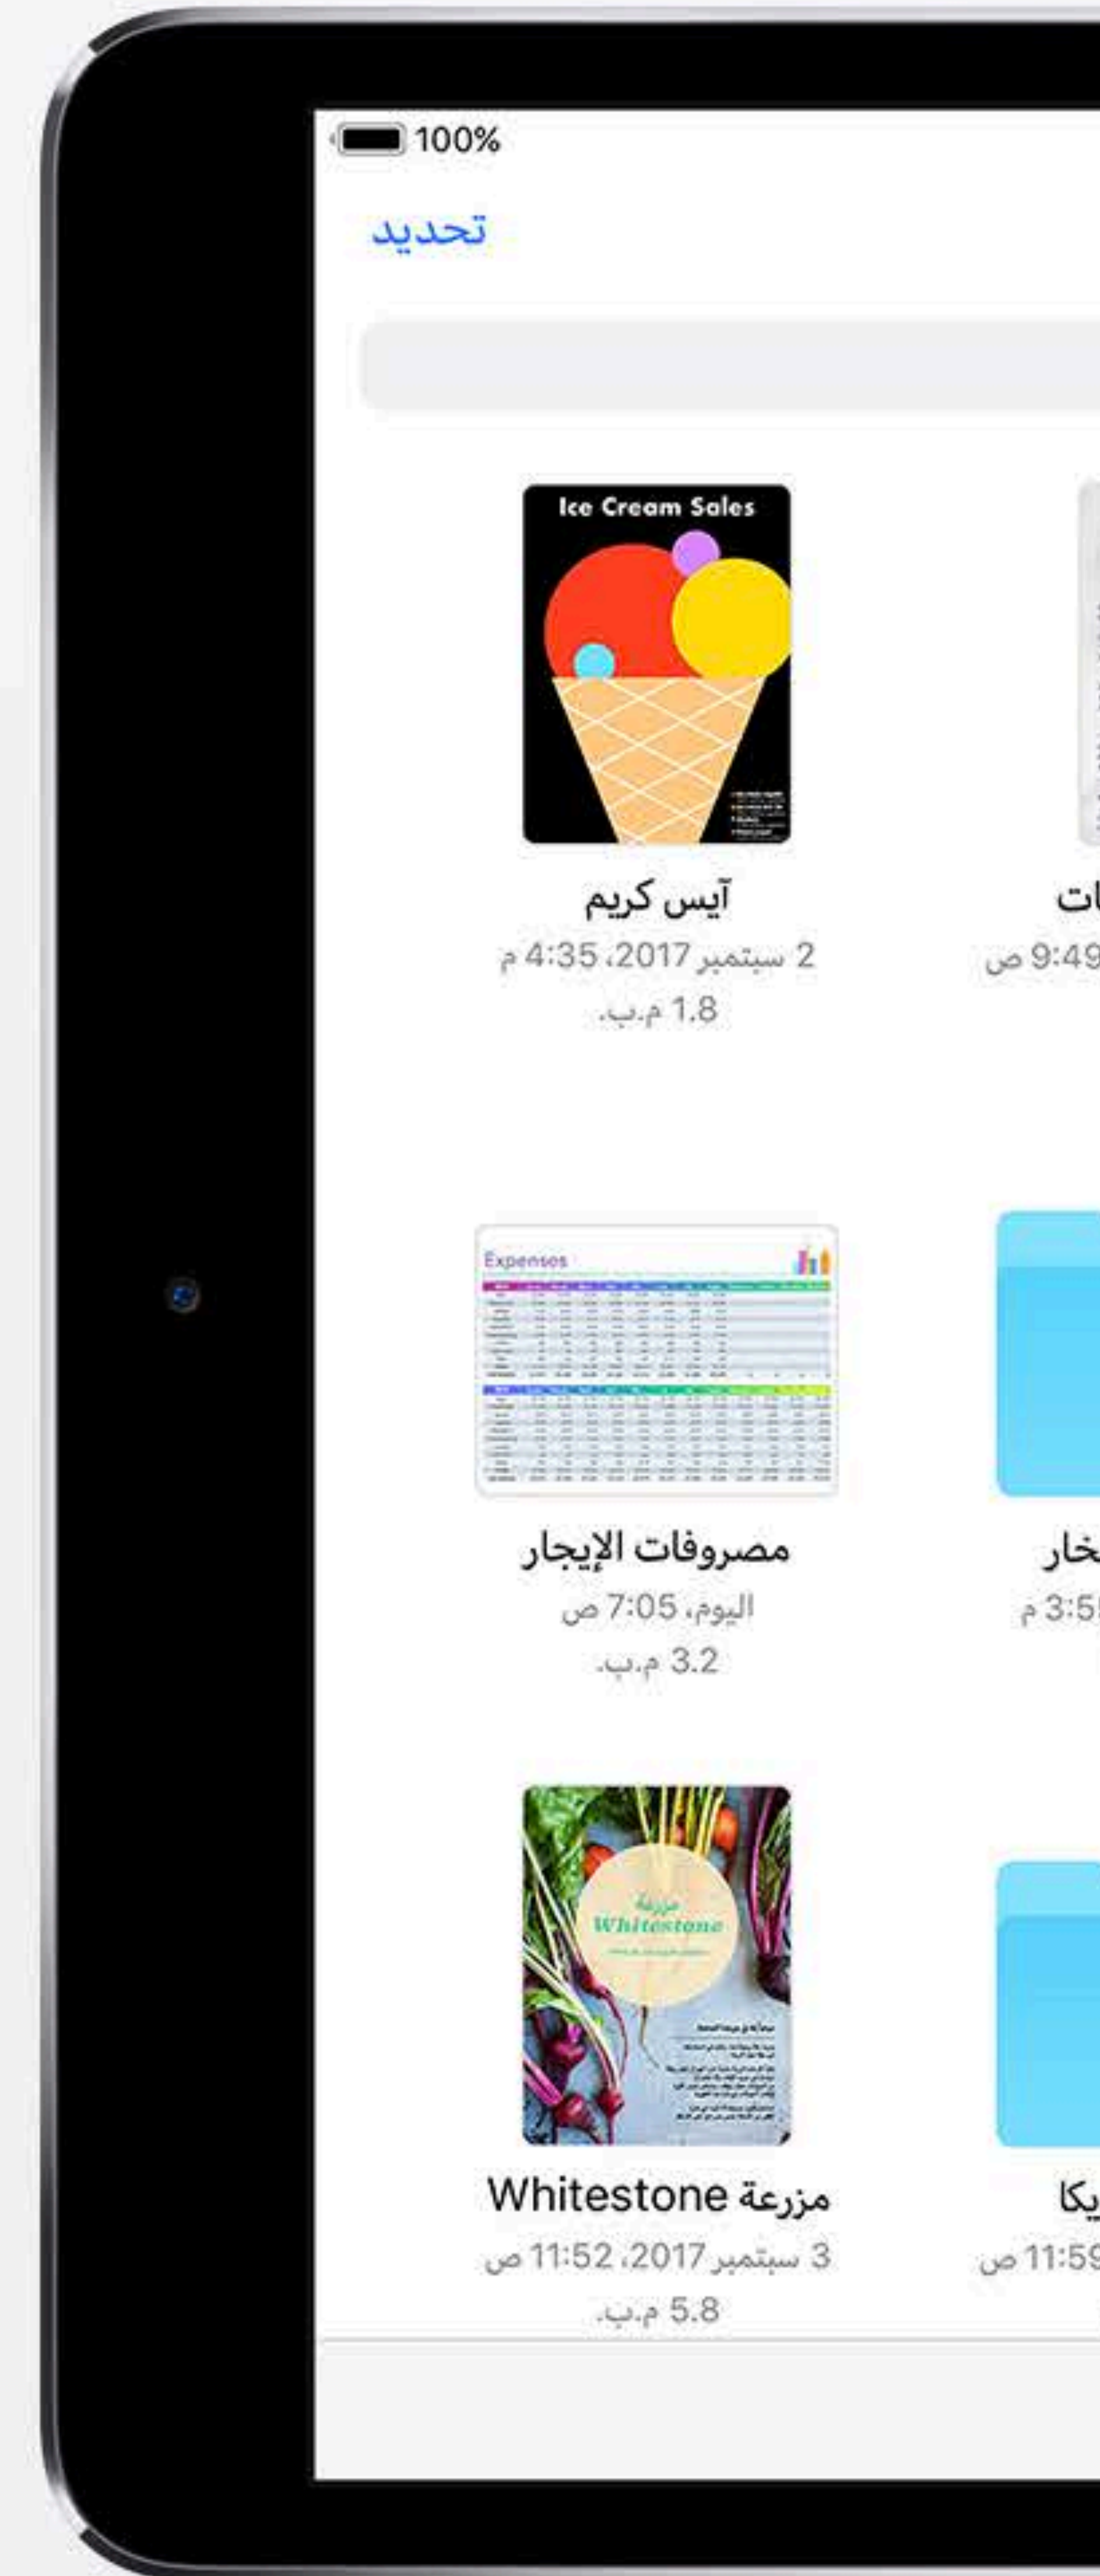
100%

تحديد

Ice Cream Sales

آيس كريم
2 سبتمبر 2017، 4:35 م
1.8 م.ب.

ات
9:49 ص

Expenses

مصروفات الإيجار
اليوم، 7:05 ص
3.2 م.ب.

خار
3:5 م

مزرعة
Whitestone

مزرعة Whitestone
3 سبتمبر 2017، 11:52 ص
5.8 م.ب.

يكا
11:59 ص